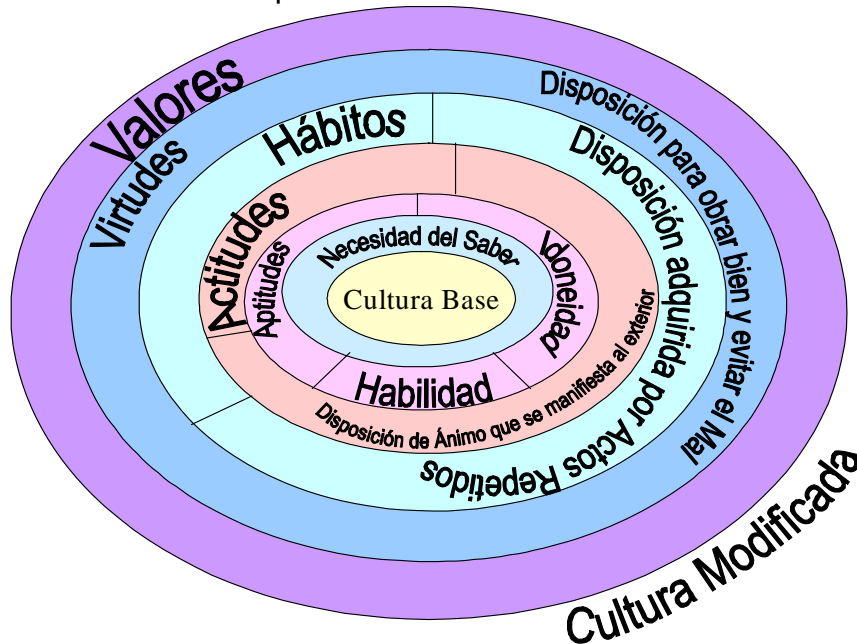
Valores
Virtudes
Disposición para obrar bien y evitar el Mal
Hábitos
Disposición adquirida por Actos Repetidos
Actitudes
Aptitudes
Necesidad del Saber
Idoneidad
Cultura Base
Habilidad
Disposición de Ánimo que se manifiesta al exterior
Cultura Modificada